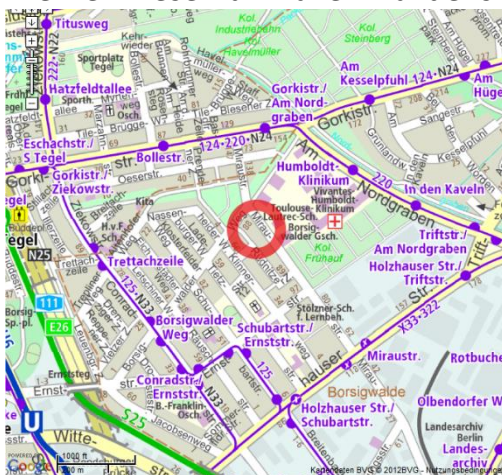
Titusweg
222-N22
Sportplatz Tegel
Kehrwieder
Hatzfeldtallee
Kol. Industriebahn
Kol. Am Hausmüller
Gorkistr./ Am Nordgraben
Am Kesselpfuhl
124-N24
Am Hüge
Sophie-Scholl-Sch.
Eschachstr./ S Tegel
Bollestr.
124-220-N24
Gorkistr.
Gorkistr./ Ziekowstr.
Humboldt-Klinikum
Vivantes Humboldt-Klinikum
220
In den Kaveln
Nordgraben
Toulouse-Lautrec-Sch.
Borsigwalder Gsch.
Kol. Frühauf
Triftstr./ Am Nordgraben
Holzhauser Str./ Triftstr.
Kita
Trettachzeile
N25
125-N33
111
E26
Borsigwalder Weg
Schubartstr./ Ernststr.
Stolzner-Sch.
Miraustr.
X33-322
Rotbuche
Borsigwalde
Conradstr./ Ernststr.
B.-Franklin-Sch.
125
N33
Holzhauser Str./ Schubartstr.
Olbendorfer We
Landesarchiv Berlin
Landes-archiv
S25
U
Witte-
Ernst
Egel
Google
100 ft
200 m
Kartendaten BVG © 2012BVG - Nutzungsbeding